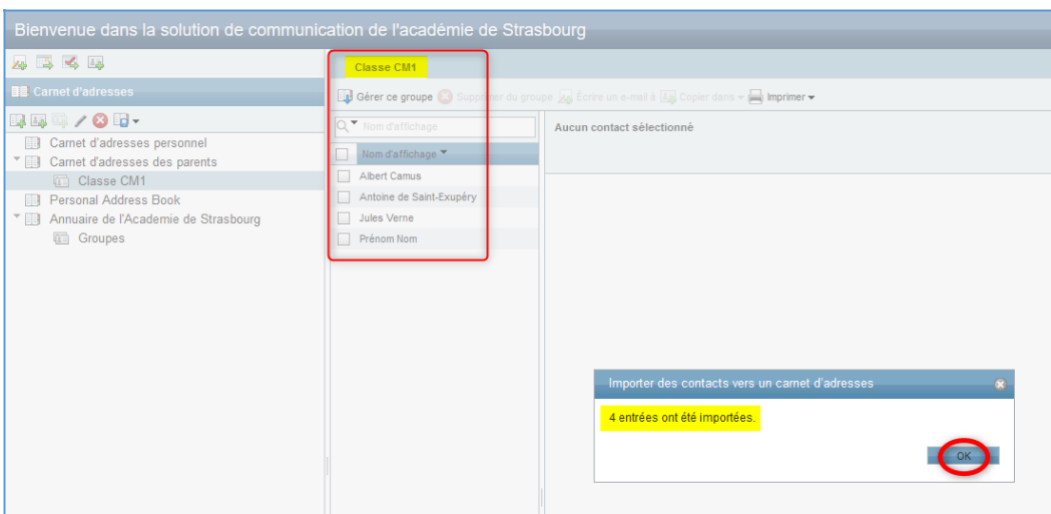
Bienvenue dans la solution de communication de l'académie de Strasbourg

Carnet d'adresses

Carnet d'adresses personnel
Carnet d'adresses des parents
Classe CM1
Personal Address Book
Annuaire de l'Academie de Strasbourg
Groupes

Classe CM1

Gérer ce groupe Supprimer du groupe Écrire un e-mail à Copier dans Imprimer

Nom d'affichage

Nom d'affichage
Albert Camus
Antoine de Saint-Exupéry
Jules Verne
Prénom Nom

Aucun contact sélectionné

Importer des contacts vers un carnet d'adresses

4 entrées ont été importées.

OK